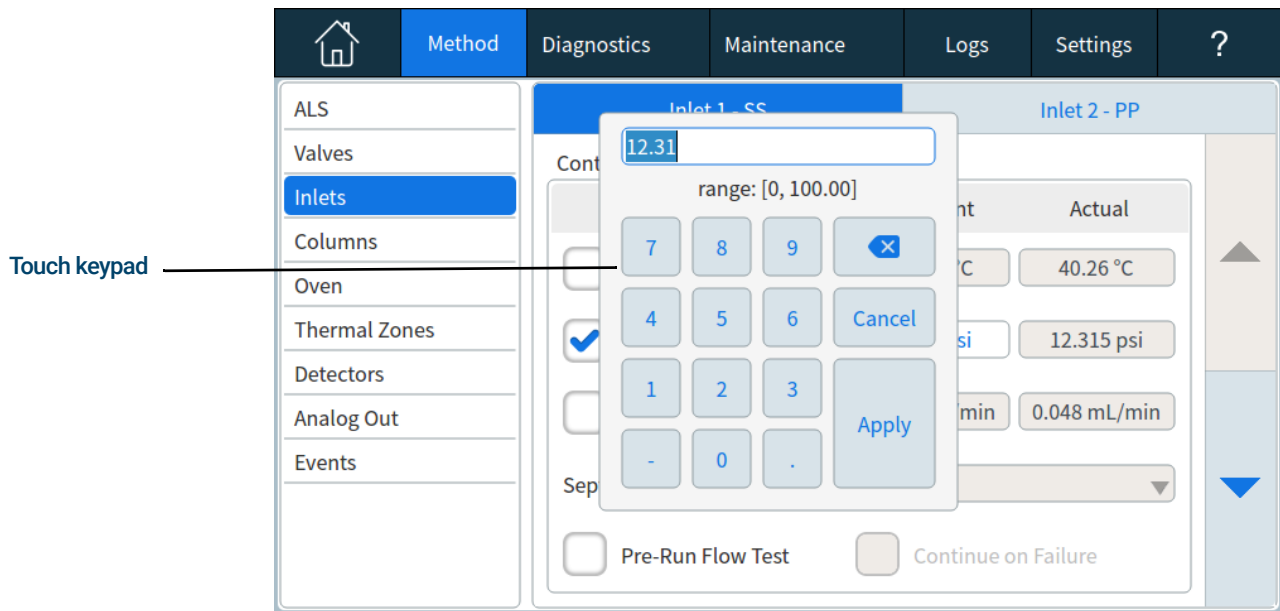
Method Diagnostics Maintenance Logs Settings ?

ALS
Valves
Inlets
Columns
Oven
Thermal Zones
Detectors
Analog Out
Events

Touch keypad

Inlet 1 - SS
Inlet 2 - PP

Cont

12.31
range: [0, 100.00]

| 7 | 8 | 9 | |
|---|---|---|---|
| 4 | 5 | 6 | Cancel |
| 1 | 2 | 3 | Apply |
| - | 0 | . | |

nt
Actual
°C
40.26 °C
si
12.315 psi
/min
0.048 mL/min

Sep

Pre-Run Flow Test
Continue on Failure